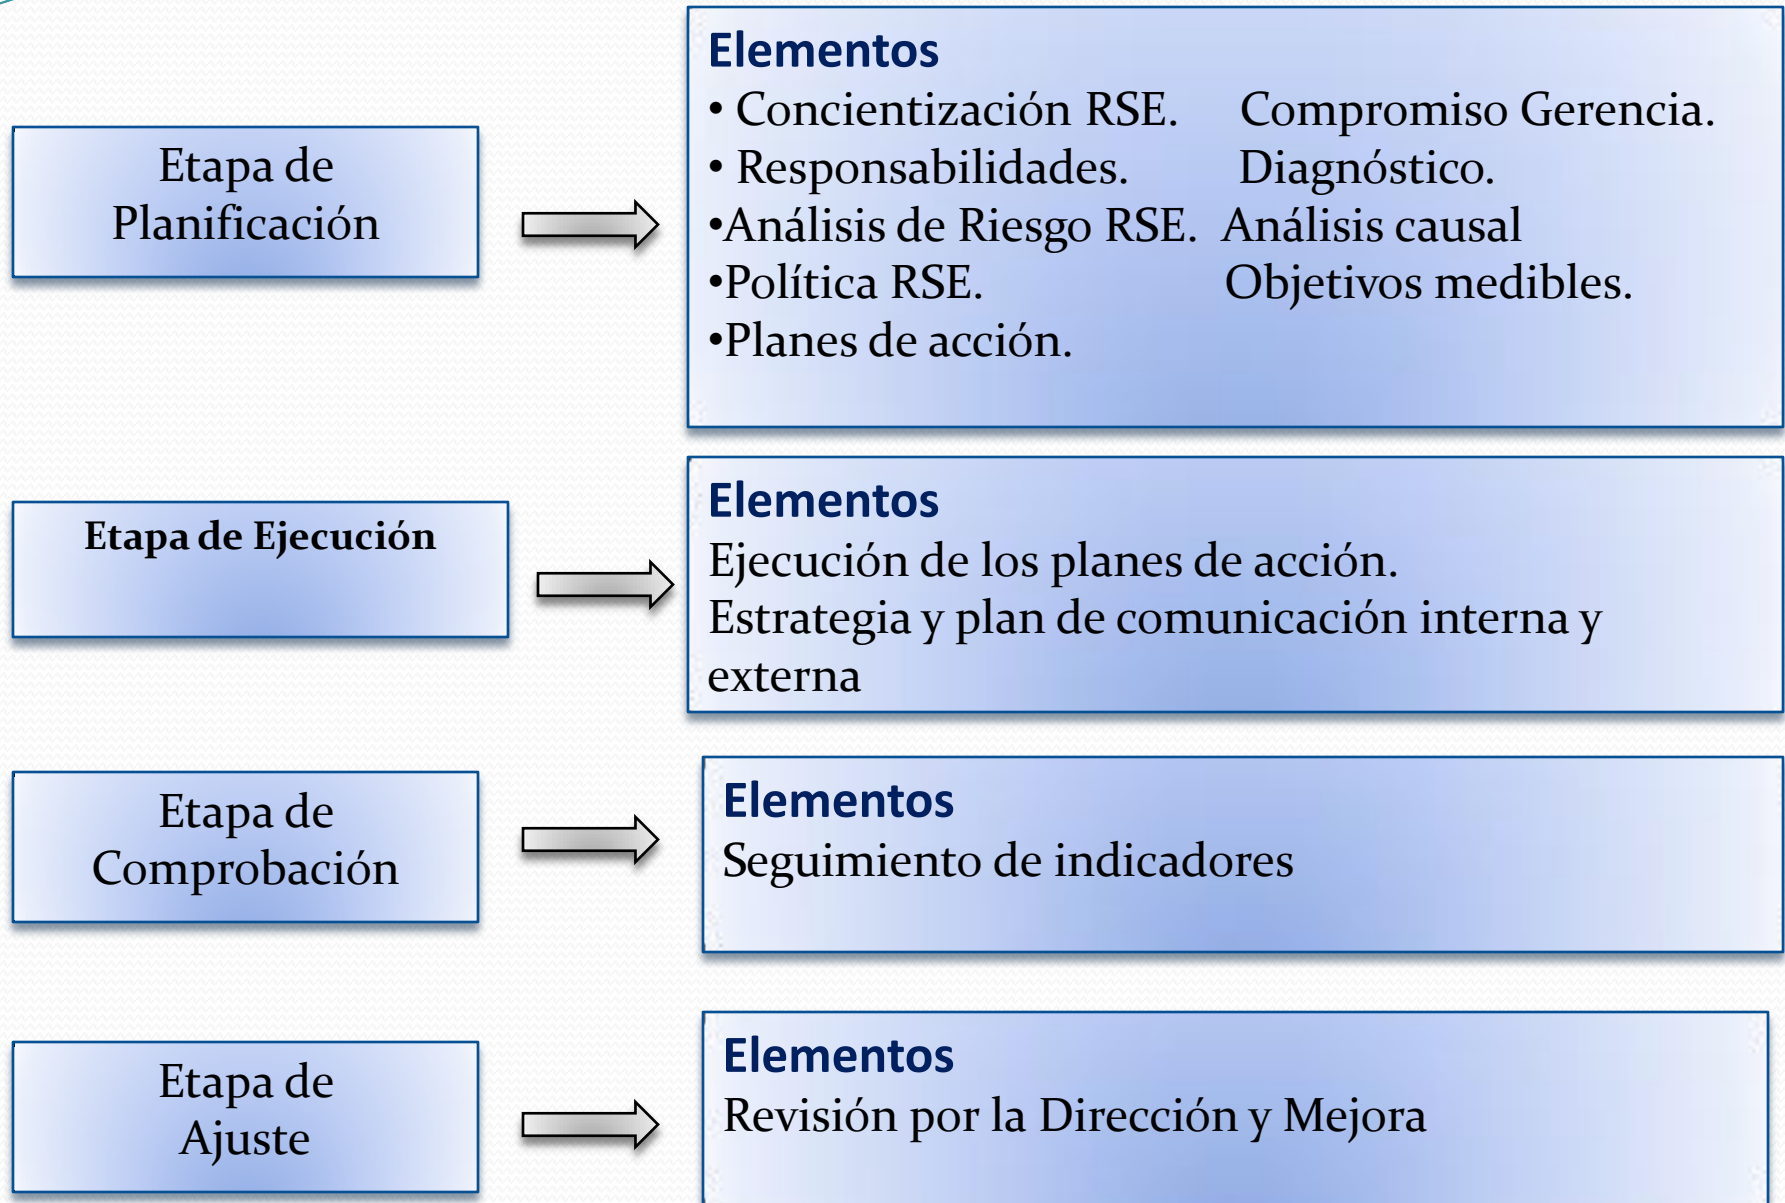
Etapa de Planificación

Elementos
• Concientización RSE. Compromiso Gerencia.
• Responsabilidades. Diagnóstico.
•Análisis de Riesgo RSE. Análisis causal
•Política RSE. Objetivos medibles.
•Planes de acción.

Etapa de Ejecución

Elementos
Ejecución de los planes de acción.
Estrategia y plan de comunicación interna y externa

Etapa de Comprobación

Elementos
Seguimiento de indicadores

Etapa de Ajuste

Elementos
Revisión por la Dirección y Mejora